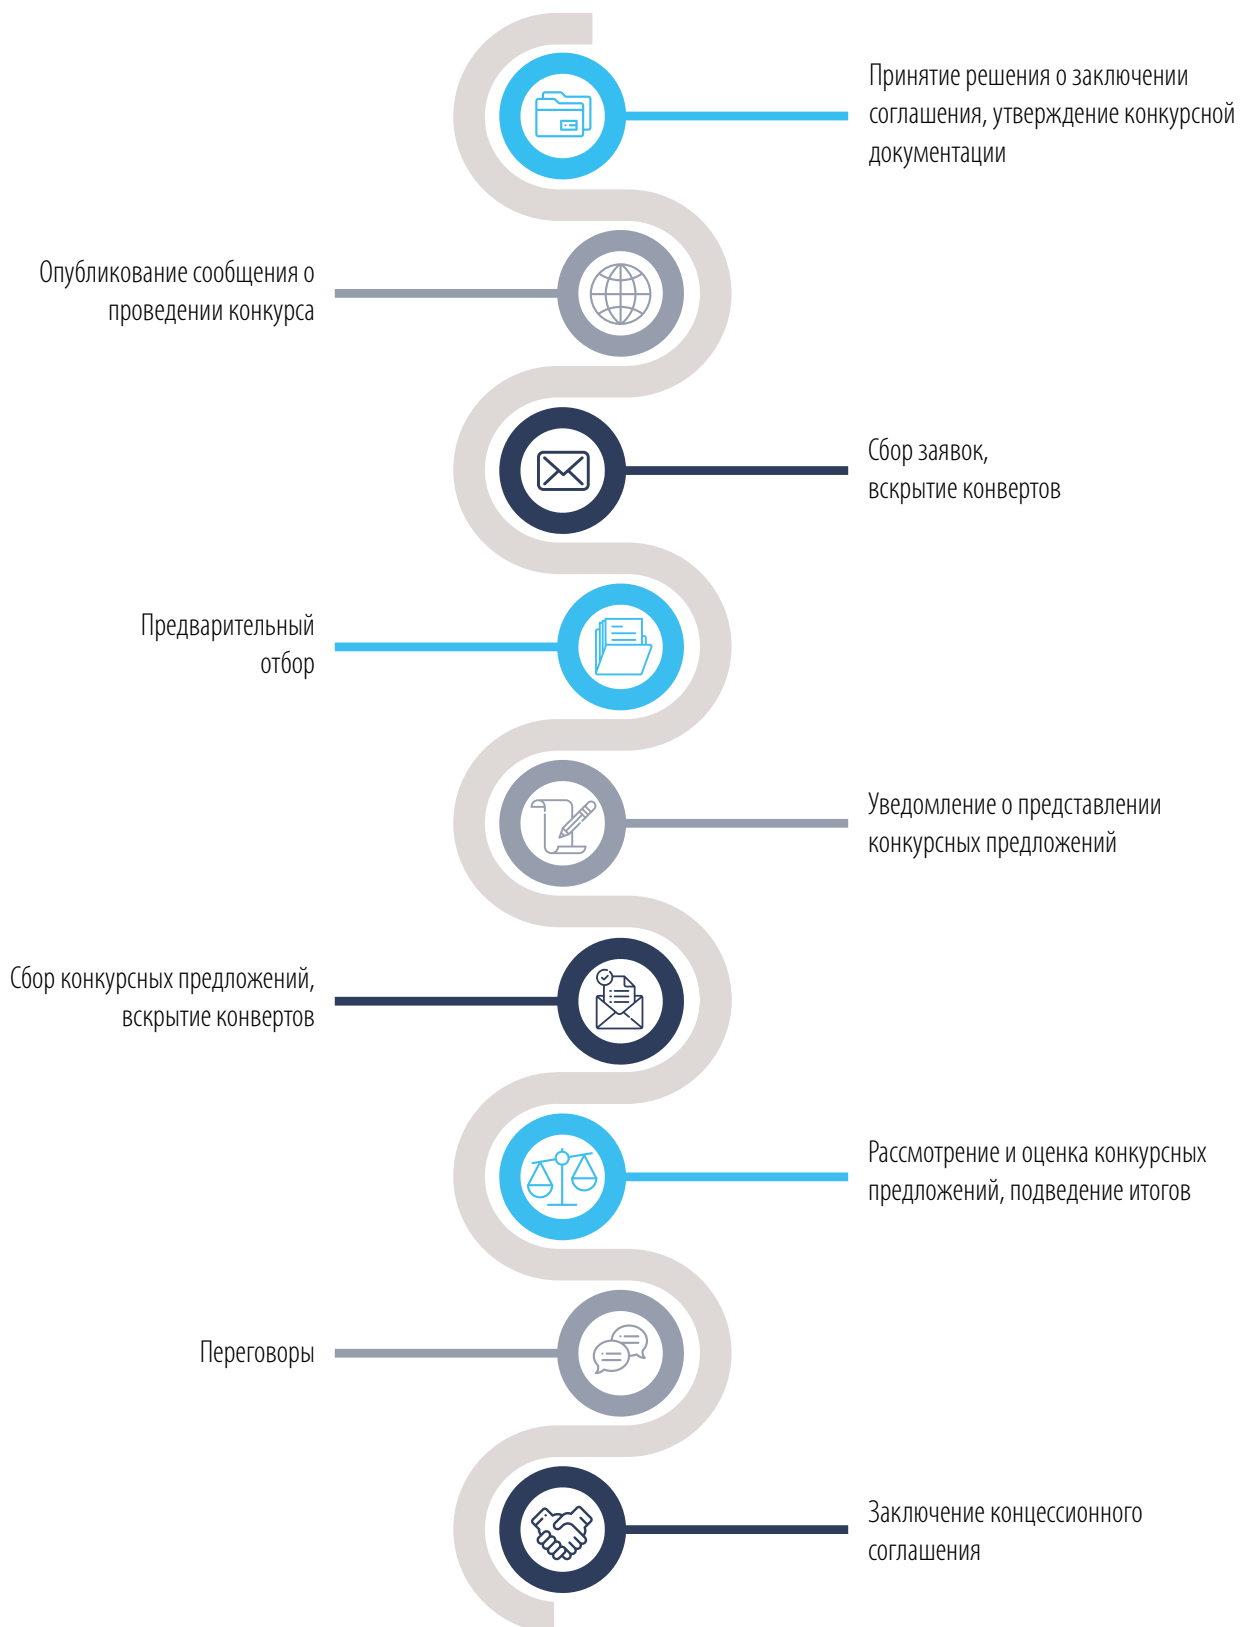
Принятие решения о заключении соглашения, утверждение конкурсной документации

Опубликование сообщения о проведении конкурса

Сбор заявок, вскрытие конвертов

Предварительный отбор

Уведомление о представлении конкурсных предложений

Сбор конкурсных предложений, вскрытие конвертов

Рассмотрение и оценка конкурсных предложений, подведение итогов

Переговоры

Заключение концессионного соглашения